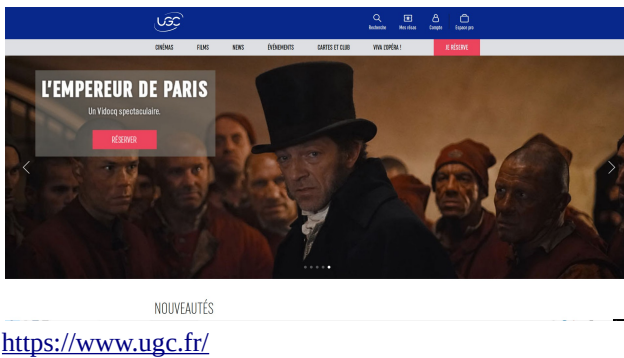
UGC

Recherche Mes séances Compte Espace pro

CINÉMAS FILMS NEWS ÉVÉNEMENTS CARTES ET CLUB VIVA L'OPÉRA ! JE RÉSERVE

L'EMPEREUR DE PARIS

Un Vidocq spectaculaire.

RÉSERVER

NOUVEAUTÉS

https://www.ugc.fr/